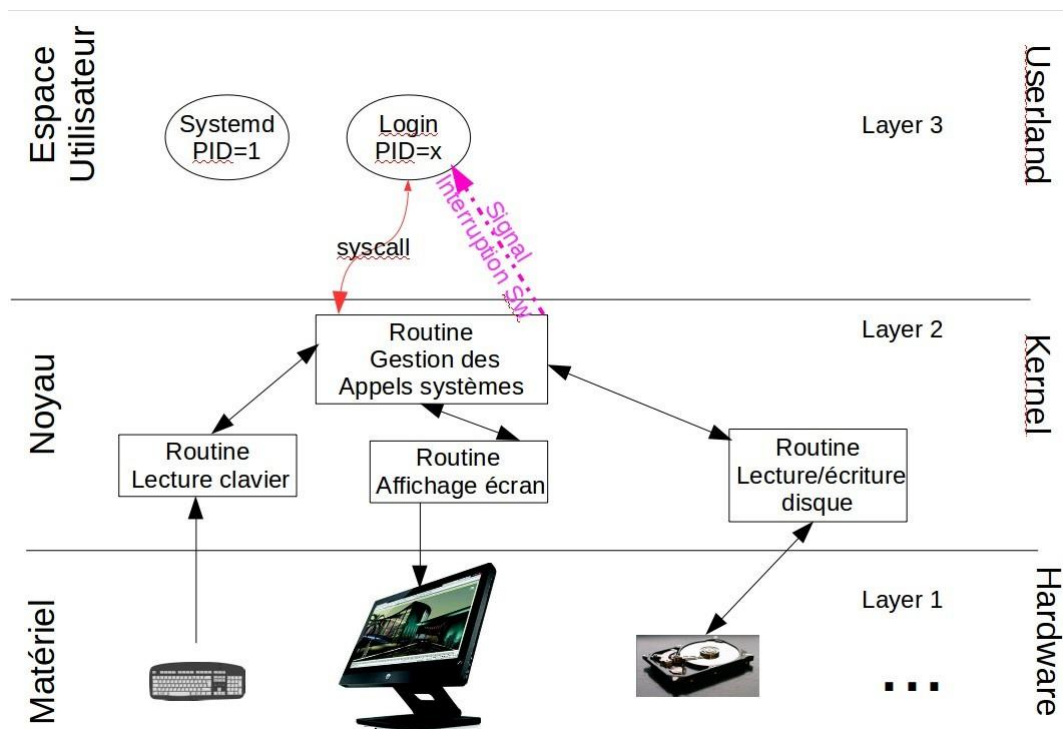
Espace Utilisateur

Systemd PID=1

Login PID=x

Layer 3

Userland

syscall

Signal Interruption SW

Routine Gestion des Appels systèmes

Layer 2

Noyau

Kernel

Routine Lecture clavier

Routine Affichage écran

Routine Lecture/écriture disque

Matériel

Layer 1

Hardware

...